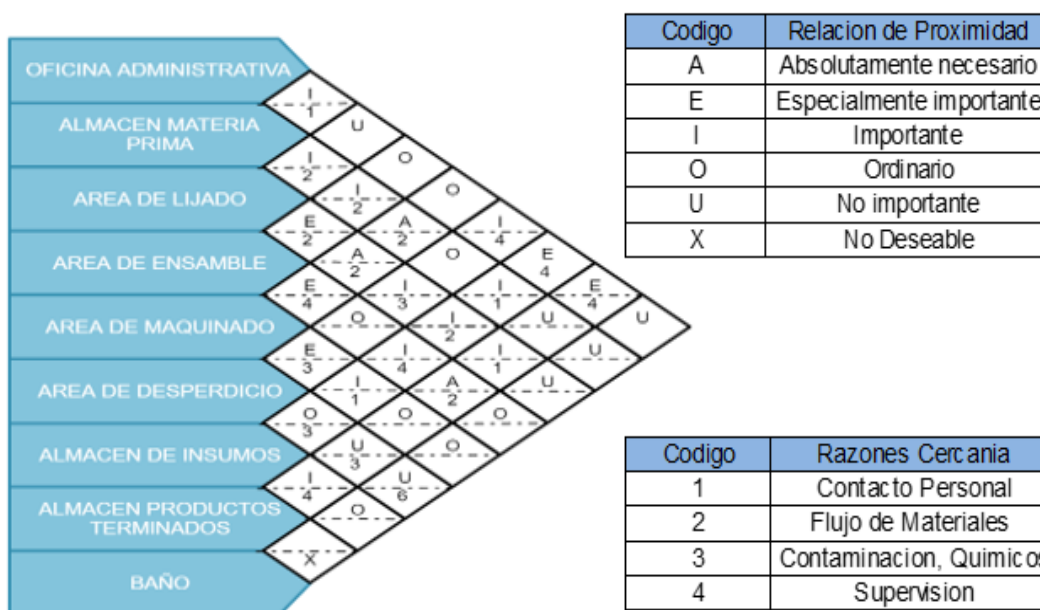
OFICINA ADMINISTRATIVA
ALMACEN MATERIA PRIMA
AREA DE LIJADO
AREA DE ENSAMBLE
AREA DE MAQUINADO
AREA DE DESPERDICIO
ALMACEN DE INSUMOS
ALMACEN PRODUCTOS TERMINADOS
BAÑO

I 1
U
I 2
O
I 2
O
E 2
A 2
I 4
A 2
O
E 4
E 4
I 3
I 1
E 4
O
I 2
U
U
E 3
I 4
I 1
U
I 1
A 2
U
O 3
O
O
U 3
O
I 4
U 6
O
X

| Codigo | Relacion de Proximidad |
|---|---|
| A | Absolutamente necesario |
| E | Especialmente importante |
| I | Importante |
| O | Ordinario |
| U | No importante |
| X | No Deseable |

| Codigo | Razones Cercania |
|---|---|
| 1 | Contacto Personal |
| 2 | Flujo de Materiales |
| 3 | Contaminacion, Quimicos |
| 4 | Supervision |